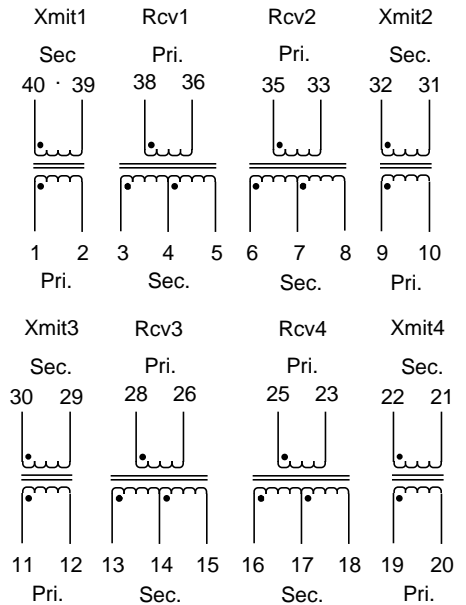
Xmit1 Rcv1 Rcv2 Xmit2

Sec Pri. Pri. Sec.

40 · 39 38 36 35 33 32 31

1 2 3 4 5 6 7 8 9 10

Pri. Sec. Sec. Pri.

Xmit3 Rcv3 Rcv4 Xmit4

Sec. Pri. Pri. Sec.

30 29 28 26 25 23 22 21

11 12 13 14 15 16 17 18 19 20

Pri. Sec. Sec. Pri.